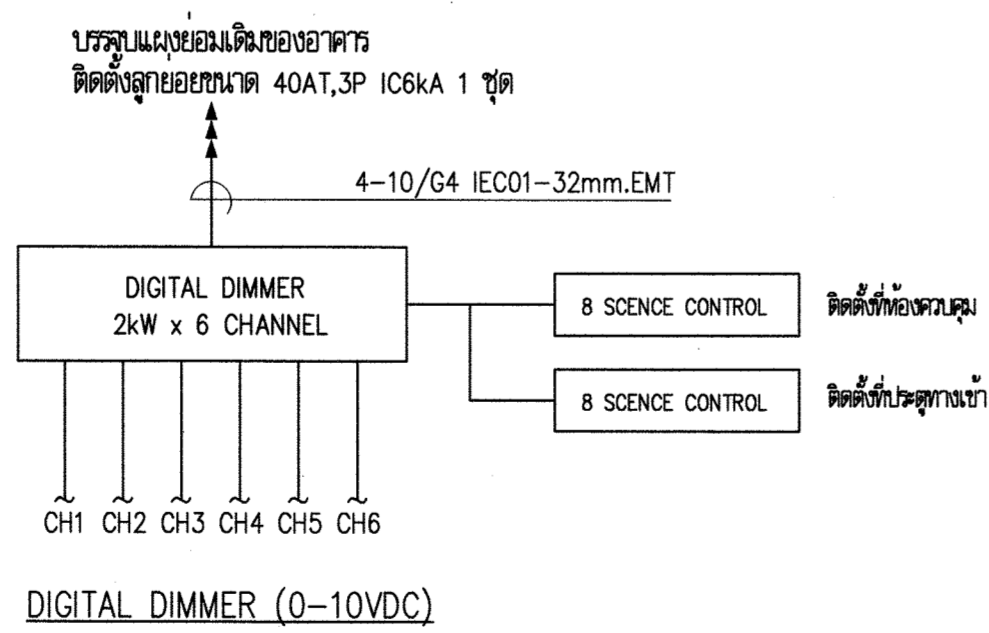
บรรจุบแผงย่อมเดิมของอาคาร
ติดตั้งลูกย่อยขนาด 40AT,3P IC6kA 1 ชุด

4-10/G4 IEC01-32mm.EMT

DIGITAL DIMMER
2kW x 6 CHANNEL

8 SCENCE CONTROL

ติดตั้งที่ห้องควบคุม

8 SCENCE CONTROL

ติดตั้งที่ประตูทางเข้า

CH1 CH2 CH3 CH4 CH5 CH6

DIGITAL DIMMER (0-10VDC)